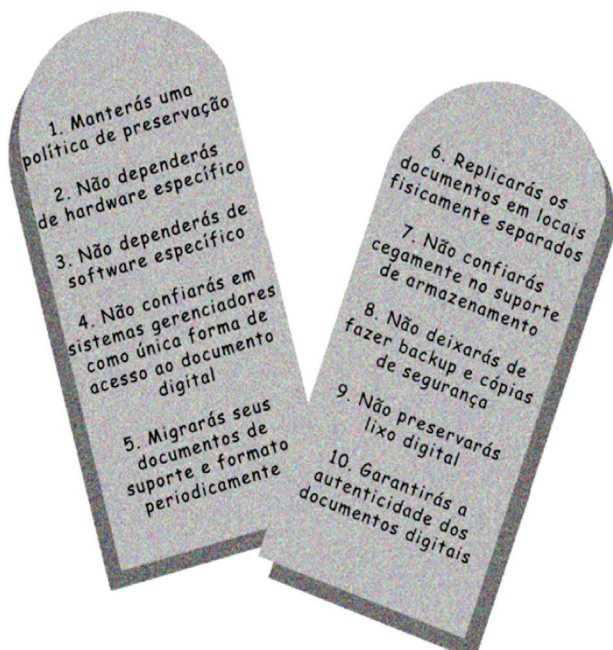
1. Manterás uma política de preservação

2. Não dependerás de hardware específico

3. Não dependerás de software específico

4. Não confiarás em sistemas gerenciadores como única forma de acesso ao documento digital

5. Migrarás seus documentos de suporte e formato periodicamente

6. Replicarás os documentos em locais fisicamente separados

7. Não confiarás cegamente no suporte de armazenamento

8. Não deixarás de fazer backup e cópias de segurança

9. Não preservarás lixo digital

10. Garantirás a autenticidade dos documentos digitais